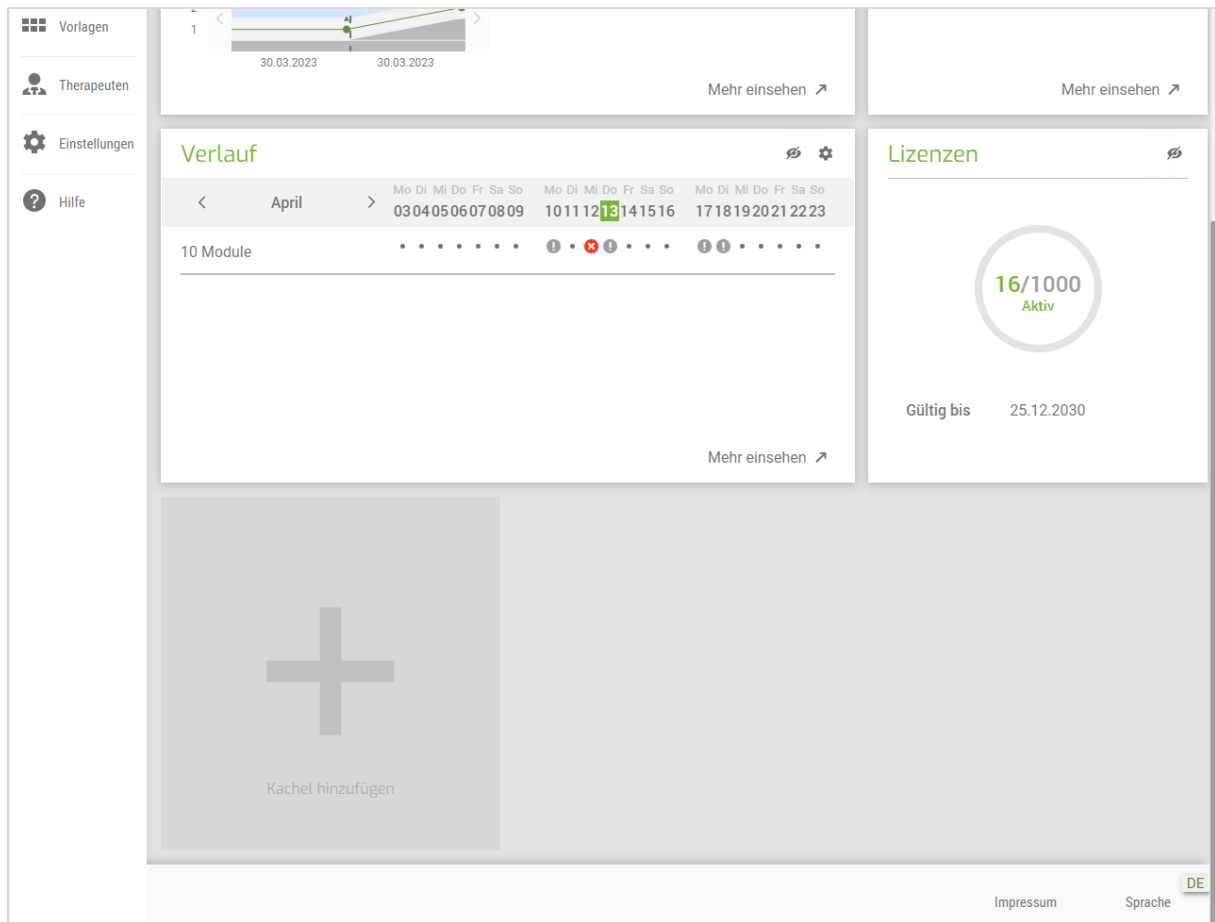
Vorlagen

Therapeuten

Einstellungen

Hilfe

2
1

30.03.2023 30.03.2023

Mehr einsehen ↗

Mehr einsehen ↗

Verlauf

‹ April ›

| Mo | Di | Mi | Do | Fr | Sa | So | Mo | Di | Mi | Do | Fr | Sa | So | Mo | Di | Mi | Do | Fr | Sa | So |
|---|---|---|---|---|---|---|---|---|---|---|---|---|---|---|---|---|---|---|---|---|
| 03 | 04 | 05 | 06 | 07 | 08 | 09 | 10 | 11 | 12 | 13 | 14 | 15 | 16 | 17 | 18 | 19 | 20 | 21 | 22 | 23 |

10 Module

Mehr einsehen ↗

Lizenzen

16/1000
Aktiv

Gültig bis 25.12.2030

Kachel hinzufügen

Impressum Sprache DE